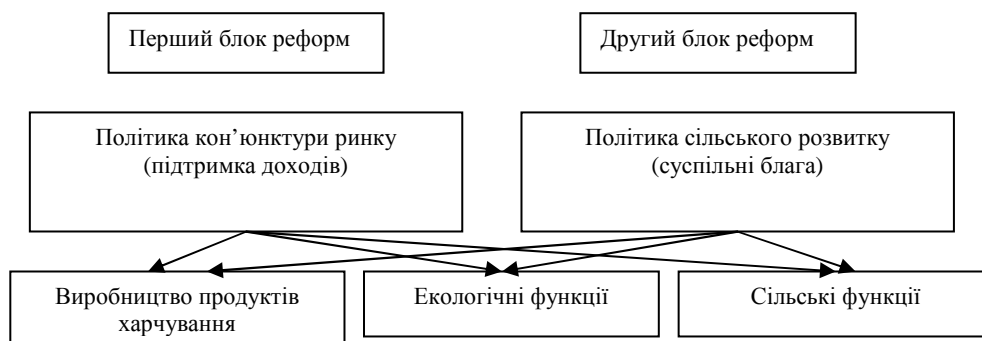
Перший блок реформ

Другий блок реформ

Політика кон'юнктури ринку (підтримка доходів)

Політика сільського розвитку (суспільні блага)

Виробництво продуктів харчування

Екологічні функції

Сільські функції